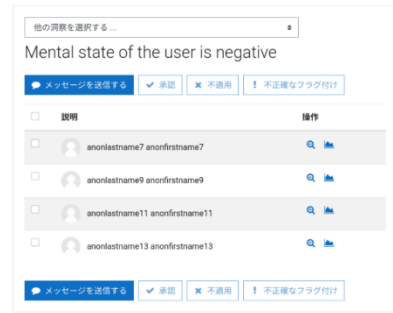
他の洞察を選択する ...

Mental state of the user is negative

メッセージを送信する | 承認 | 不適用 | ! 不正確なフラグ付け

| | 説明 | 操作 |
|---|---|---|
| | anonlastname7 anonfirstname7 | |
| | anonlastname9 anonfirstname9 | |
| | anonlastname11 anonfirstname11 | |
| | anonlastname13 anonfirstname13 | |

メッセージを送信する | 承認 | 不適用 | ! 不正確なフラグ付け